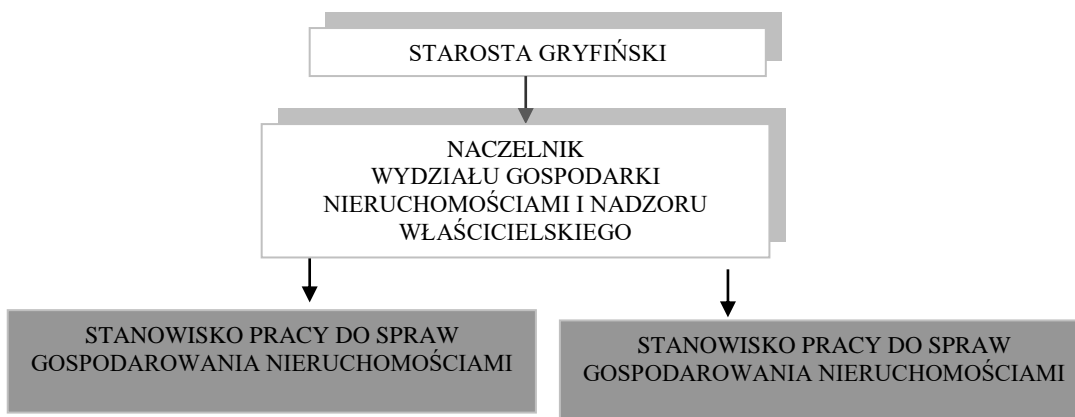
STAROSTA GRYFIŃSKI

NACZELNIK
WYDZIAŁU GOSPODARKI
NIERUCHOMOŚCIAMI I NADZORU
WŁAŚCICIELSKIEGO

STANOWISKO PRACY DO SPRAW
GOSPODAROWANIA NIERUCHOMOŚCIAMI

STANOWISKO PRACY DO SPRAW
GOSPODAROWANIA NIERUCHOMOŚCIAMI